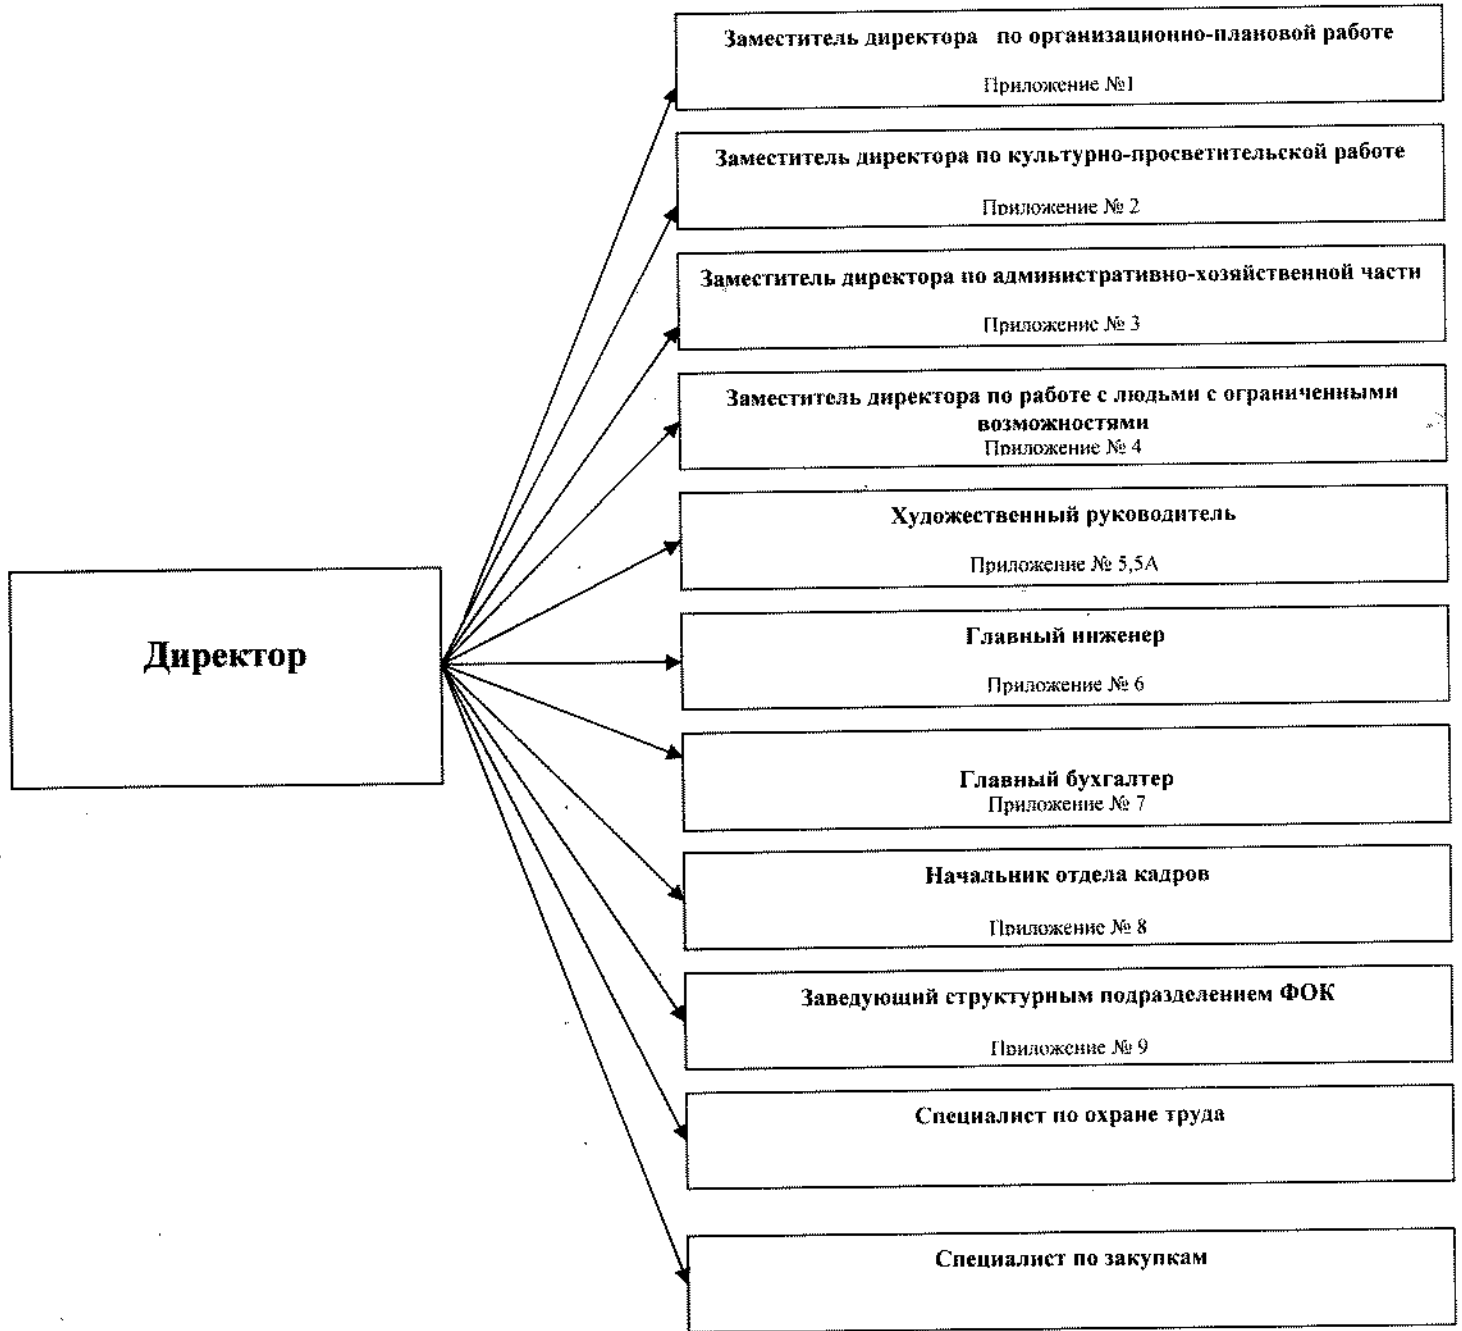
Директор

Заместитель директора по организационно-плановой работе

Приложение №1

Заместитель директора по культурно-просветительской работе

Приложение № 2

Заместитель директора по административно-хозяйственной части

Приложение № 3

Заместитель директора по работе с людьми с ограниченными возможностями

Приложение № 4

Художественный руководитель

Приложение № 5,5А

Главный инженер

Приложение № 6

Главный бухгалтер

Приложение № 7

Начальник отдела кадров

Приложение № 8

Заведующий структурным подразделением ФОК

Приложение № 9

Специалист по охране труда

Специалист по закупкам